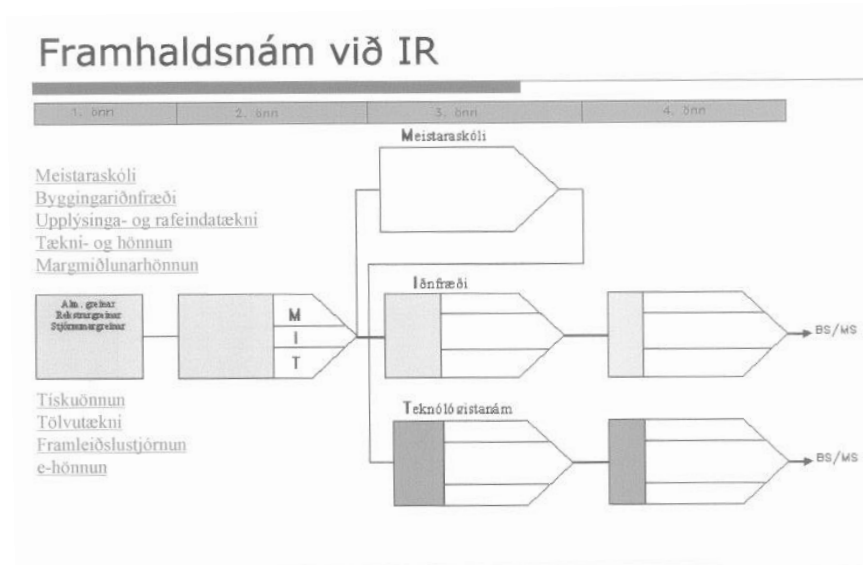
Framhaldsnám við IR

| 1. önn | 2. önn | 3. önn | 4. önn |
|---|---|---|---|

Meistaraskóli

Meistaraskóli
Byggingariðnfræði
Upplýsinga- og rafeindatækni
Tækni- og hönnun
Margmiðlunarhönnun

Alm. greinar
Rekstrargreinar
Stjórnunargreinar

M
I
T

Iðnfræði

BS/MS

Tískuönnun
Tölvutækni
Framleiðslustjórnun
e-hönnun

Teknólógistanám

BS/MS